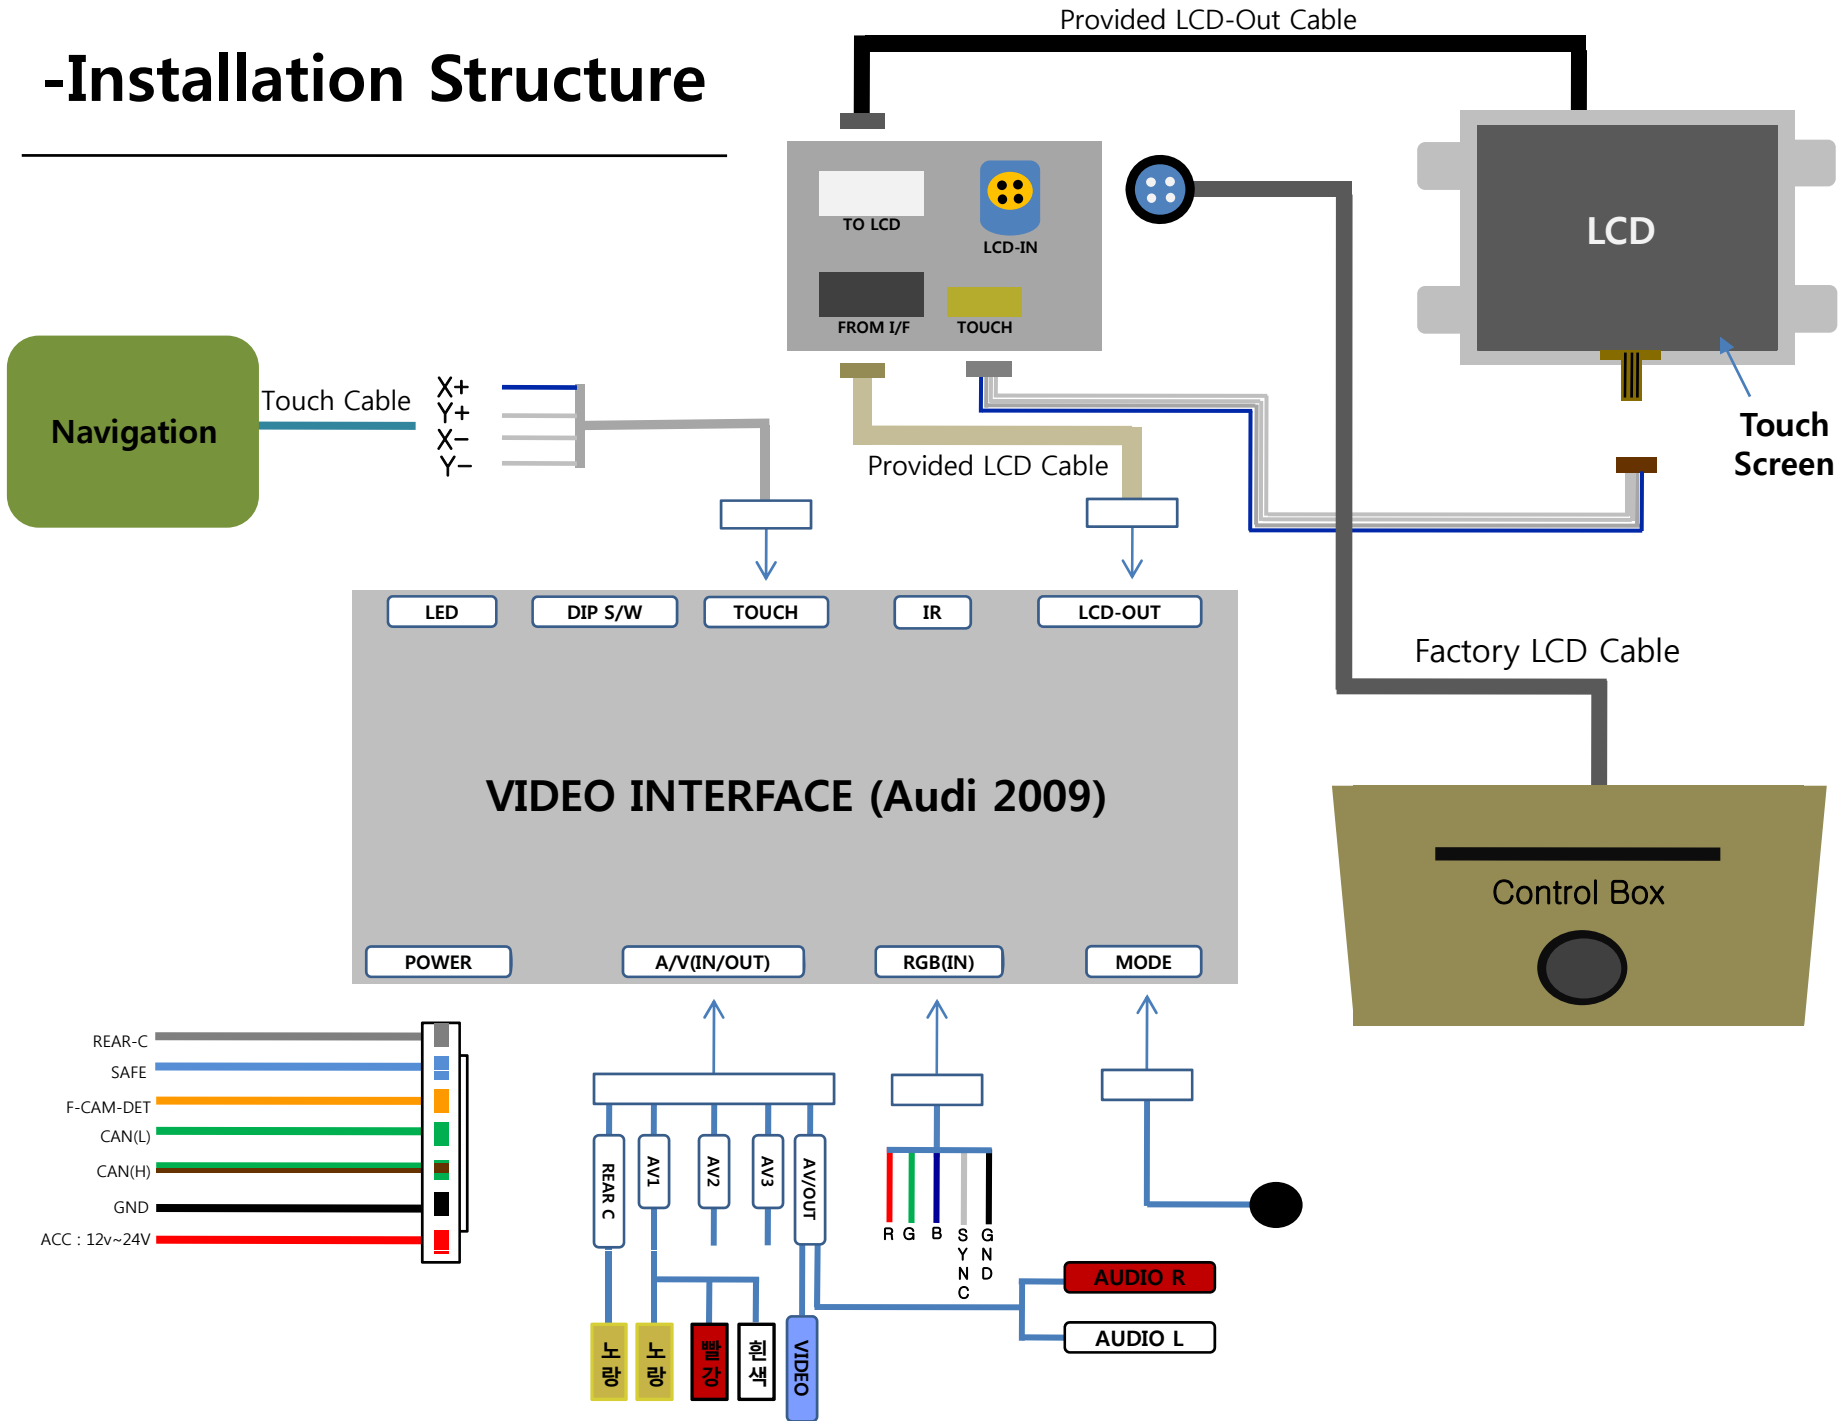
-Installation Structure

Provided LCD-Out Cable

TO LCD
LCD-IN
FROM I/F
TOUCH

LCD

Touch Screen

Navigation

Touch Cable

X+
Y+
X−
Y−

Provided LCD Cable

Factory LCD Cable

LED
DIP S/W
TOUCH
IR
LCD-OUT

VIDEO INTERFACE (Audi 2009)

POWER
A/V(IN/OUT)
RGB(IN)
MODE

Control Box

REAR-C
SAFE
F-CAM-DET
CAN(L)
CAN(H)
GND
ACC : 12v~24V

REAR C
AV1
AV2
AV3
AV/OUT

R G B S Y N C G N D

AUDIO R
AUDIO L

노랑
노랑
빨강
흰색
VIDEO